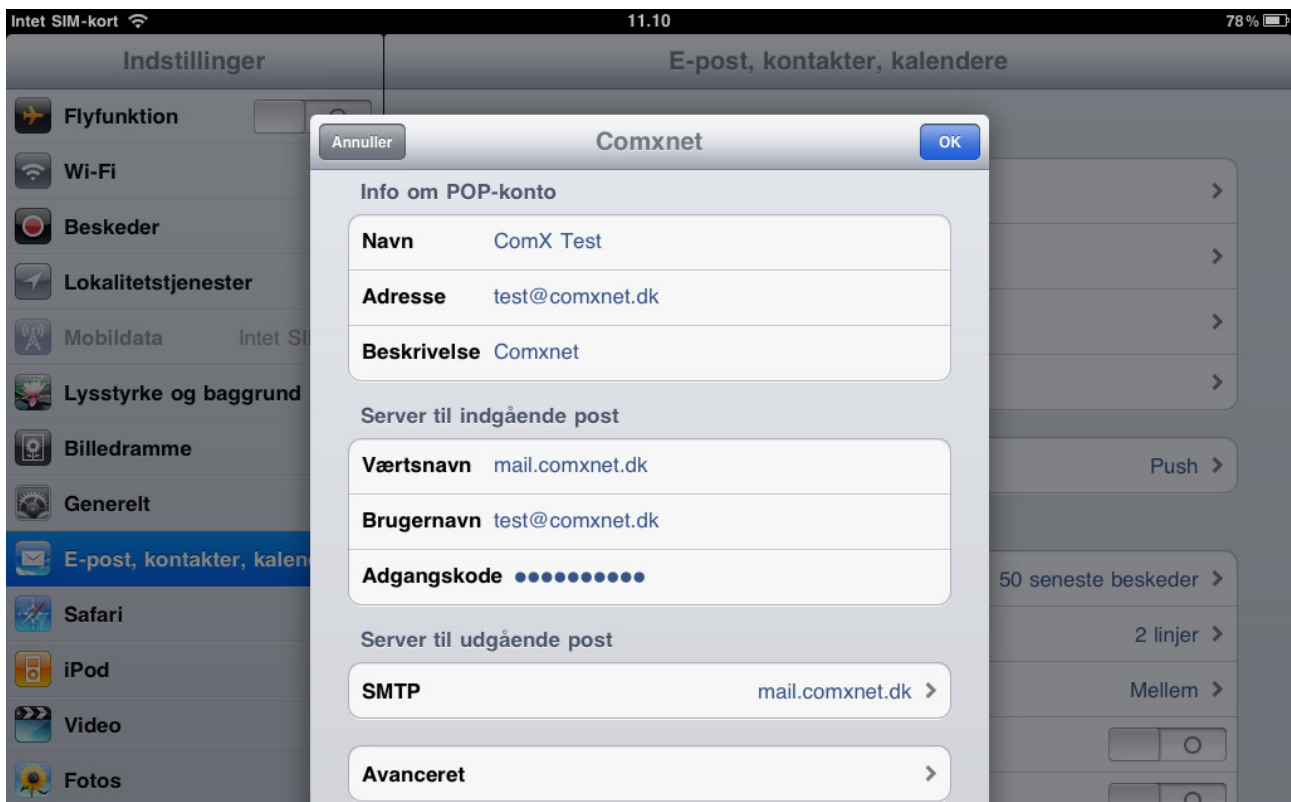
Intet SIM-kort 11.10 78 %

Indstillinger

E-post, kontakter, kalendere

Flyfunktion

Wi-Fi

Beskeder

Lokalitetstjenester

Mobildata Intet SI

Lysstyrke og baggrund

Billedramme

Generelt

E-post, kontakter, kalen

Safari

iPod

Video

Fotos

Annuller Comxnet OK

Info om POP-konto

Navn ComX Test

Adresse test@comxnet.dk

Beskrivelse Comxnet

Server til indgående post

Værtsnavn mail.comxnet.dk

Brugernavn test@comxnet.dk

Adgangskode ••••••••••

Server til udgående post

SMTP mail.comxnet.dk

Avanceret

Push

50 seneste beskeder

2 linjer

Mellem